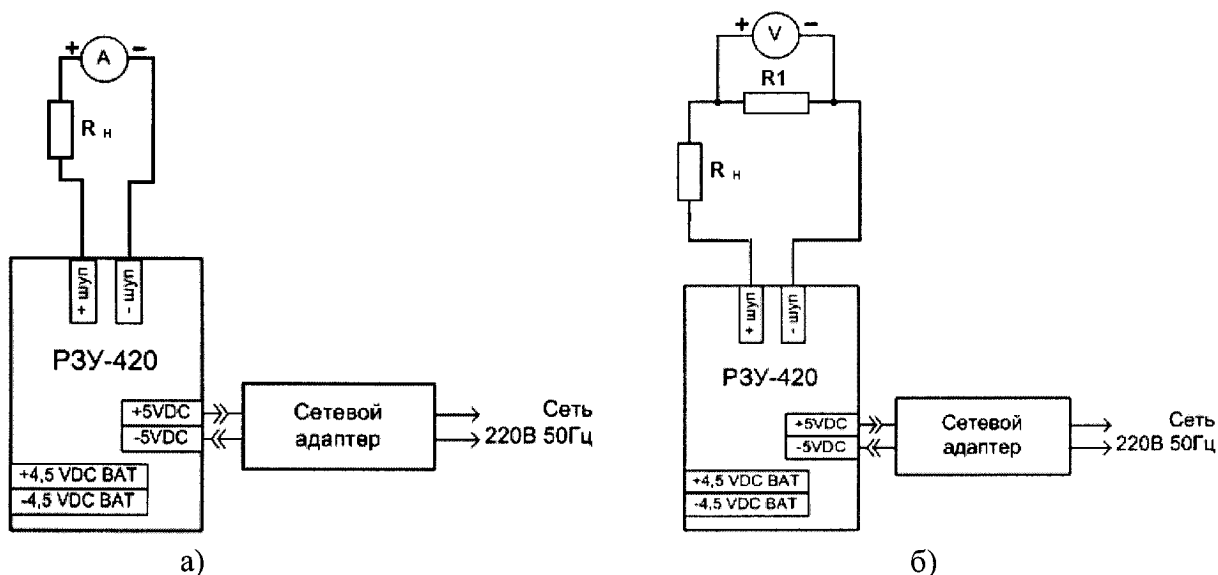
+ A -

R н

+ щуп

- щуп

РЗУ-420

+5VDC

-5VDC

Сетевой адаптер

Сеть 220В 50Гц

+4,5 VDC BAT

-4,5 VDC BAT

а)

+ V -

R1

R н

+ щуп

- щуп

РЗУ-420

+5VDC

-5VDC

Сетевой адаптер

Сеть 220В 50Гц

+4,5 VDC BAT

-4,5 VDC BAT

б)